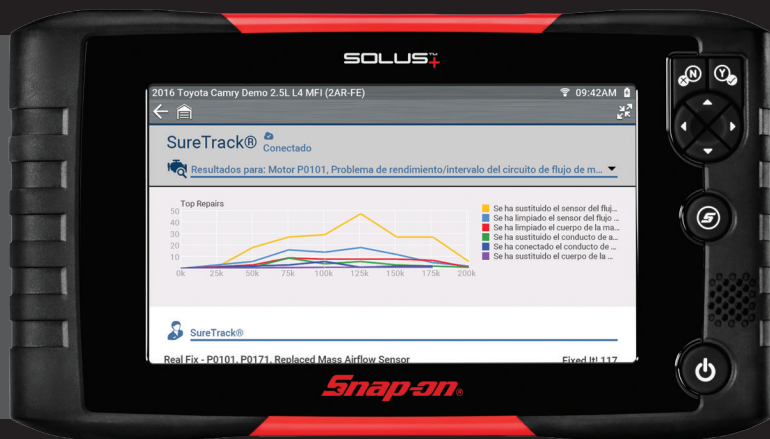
SOLUS+

2016 Toyota Camry Demo 2.5L L4 MFI (2AR-FE)

09:42AM

SureTrack® Conectado

Resultados para: Motor P0101, Problema de rendimiento/intervalo del circuito de flujo de m...

Top Repairs

| 50 |
|---|
| 40 |
| 30 |
| 20 |
| 10 |

0k 25k 50k 75k 100k 125k 150k 175k 200k

Se ha sustituido el sensor del fluj...
Se ha limpiado el sensor del flujo ...
Se ha limpiado el cuerpo de la ma...
Se ha sustituido el conducto de a...
Se ha conectado el conducto de ...
Se ha sustituido el cuerpo de la ...

SureTrack®

Real Fix - P0101, P0171, Replaced Mass Airflow Sensor

Fixed It! 117

N Y

Snap-on.